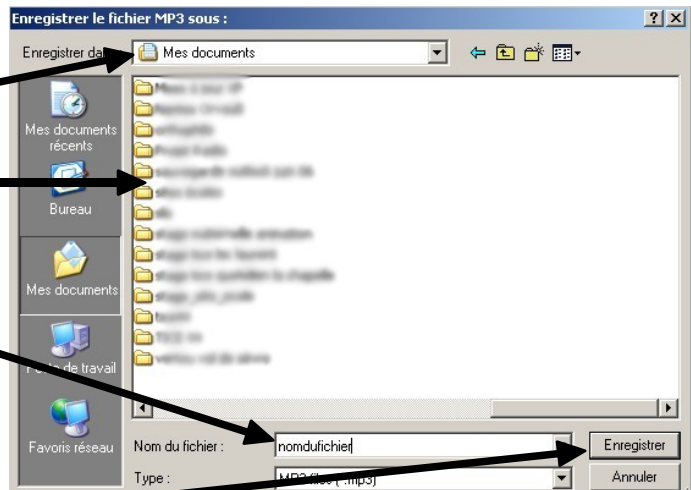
Enregistrer le fichier MP3 sous :

Enregistrer da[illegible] Mes documents

Mes documents récents

Bureau

Mes documents

P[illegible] de travail

Favoris réseau

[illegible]

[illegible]

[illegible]

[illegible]

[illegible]

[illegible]

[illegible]

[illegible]

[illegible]

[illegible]

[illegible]

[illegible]

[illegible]

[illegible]

Nom du fichier : nomdufichier

Type : MP3 files (*.mp3)

Enregistrer

Annuler